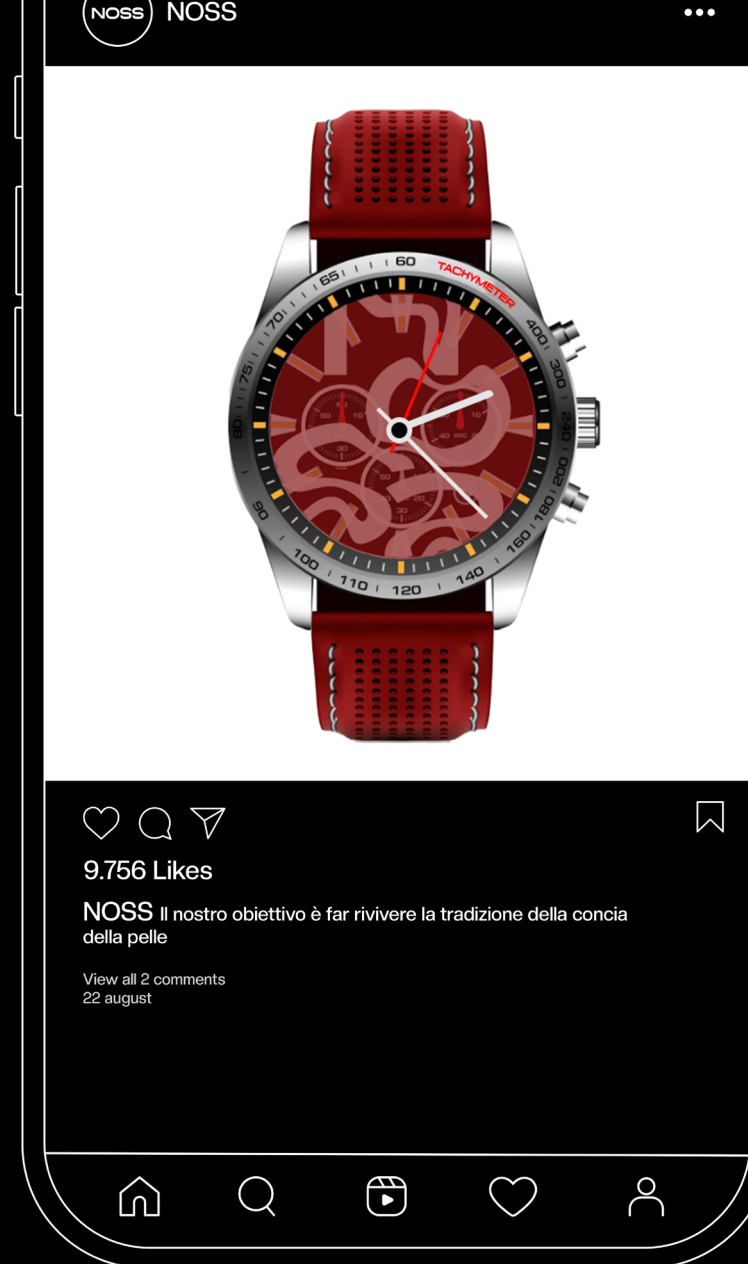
NOSS NOSS

60 TACHYMETER 400 300 240 200 180 160 140 120 110 100 90 80 75 70 65

9.756 Likes

NOSS Il nostro obiettivo è far rivivere la tradizione della concia della pelle

View all 2 comments
22 august